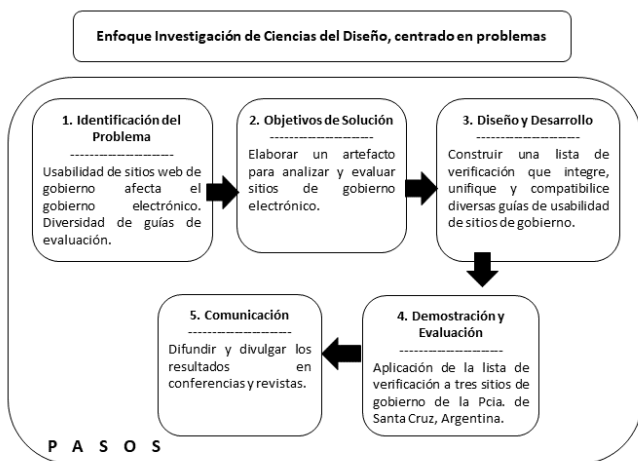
Enfoque Investigación de Ciencias del Diseño, centrado en problemas

1. Identificación del Problema
--------------------
Usabilidad de sitios web de gobierno afecta el gobierno electrónico. Diversidad de guías de evaluación.

2. Objetivos de Solución
--------------------
Elaborar un artefacto para analizar y evaluar sitios de gobierno electrónico.

3. Diseño y Desarrollo
--------------------
Construir una lista de verificación que integre, unifique y compatibilice diversas guías de usabilidad de sitios de gobierno.

4. Demostración y Evaluación
--------------------
Aplicación de la lista de verificación a tres sitios de gobierno de la Pcia. de Santa Cruz, Argentina.

5. Comunicación
--------------------
Difundir y divulgar los resultados en conferencias y revistas.

P A S O S